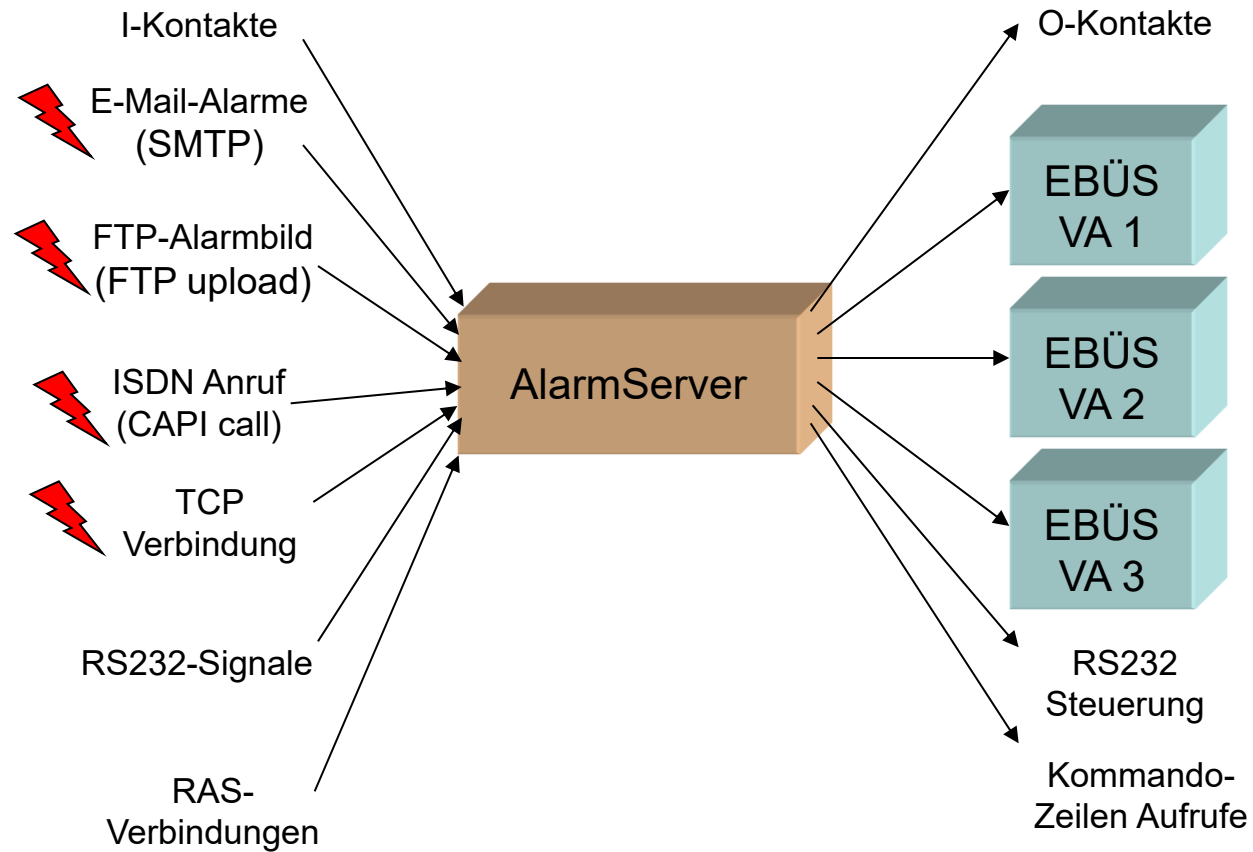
I-Kontakte

E-Mail-Alarme
(SMTP)

FTP-Alarmbild
(FTP upload)

ISDN Anruf
(CAPI call)

TCP
Verbindung

RS232-Signale

RAS-
Verbindungen

AlarmServer

O-Kontakte

EBÜS
VA 1

EBÜS
VA 2

EBÜS
VA 3

RS232
Steuerung

Kommando-
Zeilen Aufrufe